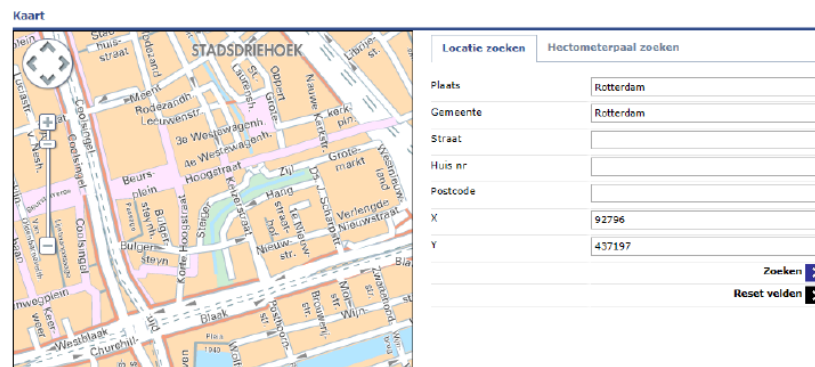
Kaart

STADSDRIEHOEK

Meent
Rodezand
Leuvehaven
3e Westewagenh.
4e Westewagenh.
Hoogstraat
Beurs-plein
Coolsingel
Lijnbaan
Bulgersteyn
Grote-markt
Verlengde Nieuwstraat
Haringvliet
Stadhuis
Kerkplein
Blaak
Westblaak
Churchillpl.
Rotterdam

Locatie zoeken
Hectometerpaal zoeken

Plaats
Rotterdam
Gemeente
Rotterdam
Straat
Huis nr
Postcode
X
92796
Y
437197

Zoeken
Reset velden